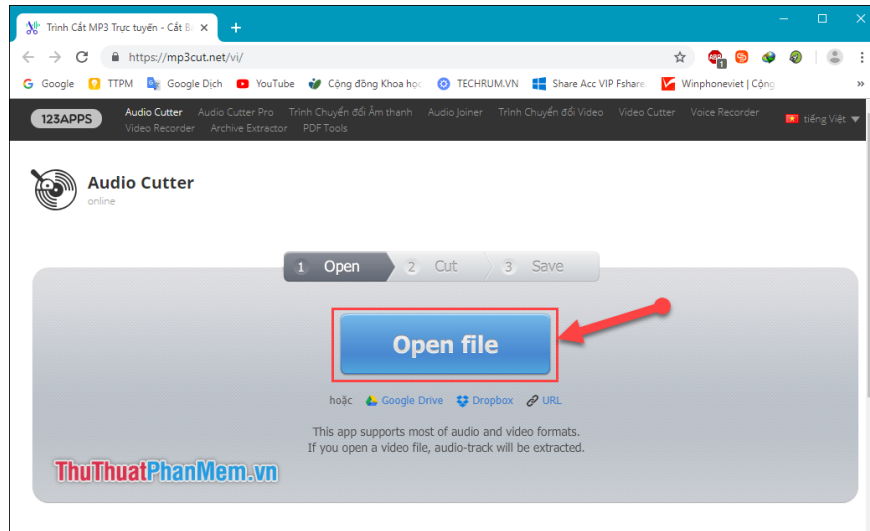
Trình Cắt MP3 Trực tuyến - Cắt B

https://mp3cut.net/vi/

Google TTPM Google Dịch YouTube Cộng đồng Khoa học TECHRUM.VN Share Acc VIP Fshare Winphoneviet | Cộng

123APPS Audio Cutter Audio Cutter Pro Trình Chuyển đổi Âm thanh Audio Joiner Trình Chuyển đổi Video Video Cutter Voice Recorder Video Recorder Archive Extractor PDF Tools tiếng Việt

Audio Cutter
online

1 Open 2 Cut 3 Save

Open file

hoặc Google Drive Dropbox URL

This app supports most of audio and video formats.
If you open a video file, audio-track will be extracted.

ThuThuatPhanMem.vn